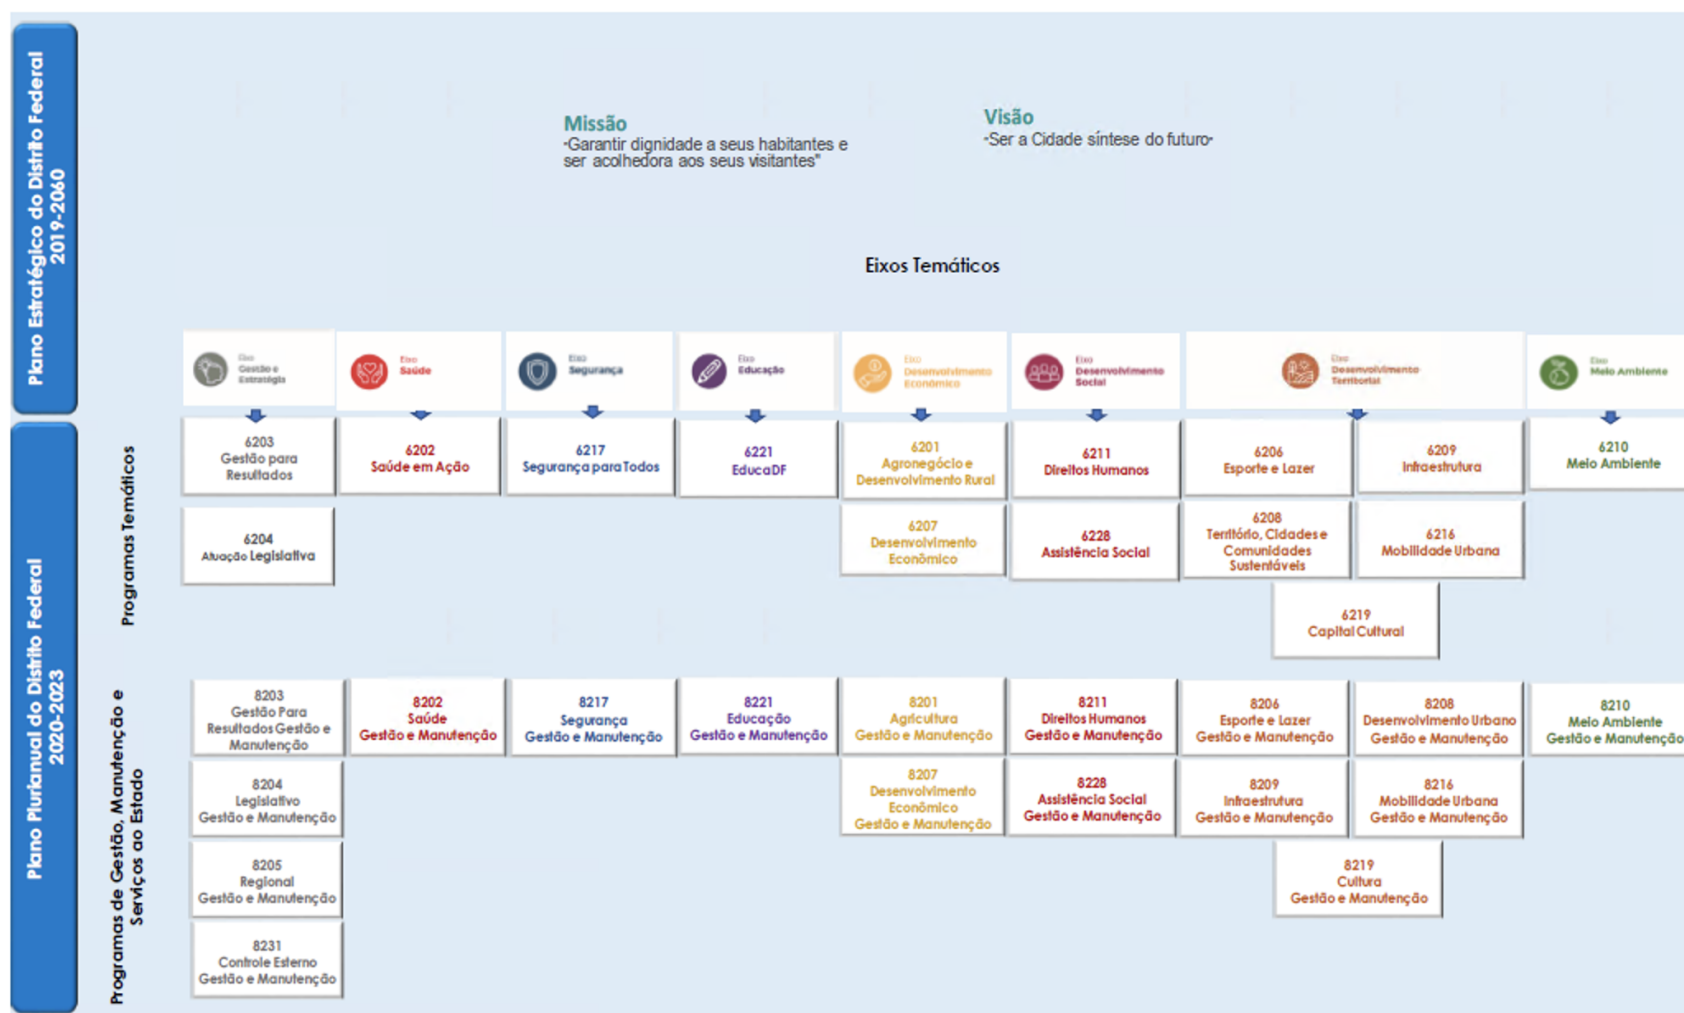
Plano Estratégico do Distrito Federal 2019-2060

Missão
"Garantir dignidade a seus habitantes e ser acolhedora aos seus visitantes"

Visão
"Ser a Cidade síntese do futuro"

Eixos Temáticos

Eixo Gestão e Estratégia
Eixo Saúde
Eixo Segurança
Eixo Educação
Eixo Desenvolvimento Econômico
Eixo Desenvolvimento Social
Eixo Desenvolvimento Territorial
Eixo Meio Ambiente

Plano Plurianual do Distrito Federal 2020-2023

Programas Temáticos

6203 Gestão para Resultados
6202 Saúde em Ação
6217 Segurança para Todos
6221 EducaDF
6201 Agronegócio e Desenvolvimento Rural
6211 Direitos Humanos
6206 Esporte e Lazer
6209 Infraestrutura
6210 Meio Ambiente
6204 Atuação Legislativa
6207 Desenvolvimento Econômico
6228 Assistência Social
6208 Território, Cidades e Comunidades Sustentáveis
6216 Mobilidade Urbana
6219 Capital Cultural

Programas de Gestão, Manutenção e Serviços ao Estado

8203 Gestão Para Resultados Gestão e Manutenção
8202 Saúde Gestão e Manutenção
8217 Segurança Gestão e Manutenção
8221 Educação Gestão e Manutenção
8201 Agricultura Gestão e Manutenção
8211 Direitos Humanos Gestão e Manutenção
8206 Esporte e Lazer Gestão e Manutenção
8208 Desenvolvimento Urbano Gestão e Manutenção
8210 Meio Ambiente Gestão e Manutenção
8204 Legislativo Gestão e Manutenção
8207 Desenvolvimento Econômico Gestão e Manutenção
8228 Assistência Social Gestão e Manutenção
8209 Infraestrutura Gestão e Manutenção
8216 Mobilidade Urbana Gestão e Manutenção
8205 Regional Gestão e Manutenção
8219 Cultura Gestão e Manutenção
8231 Controle Esterno Gestão e Manutenção